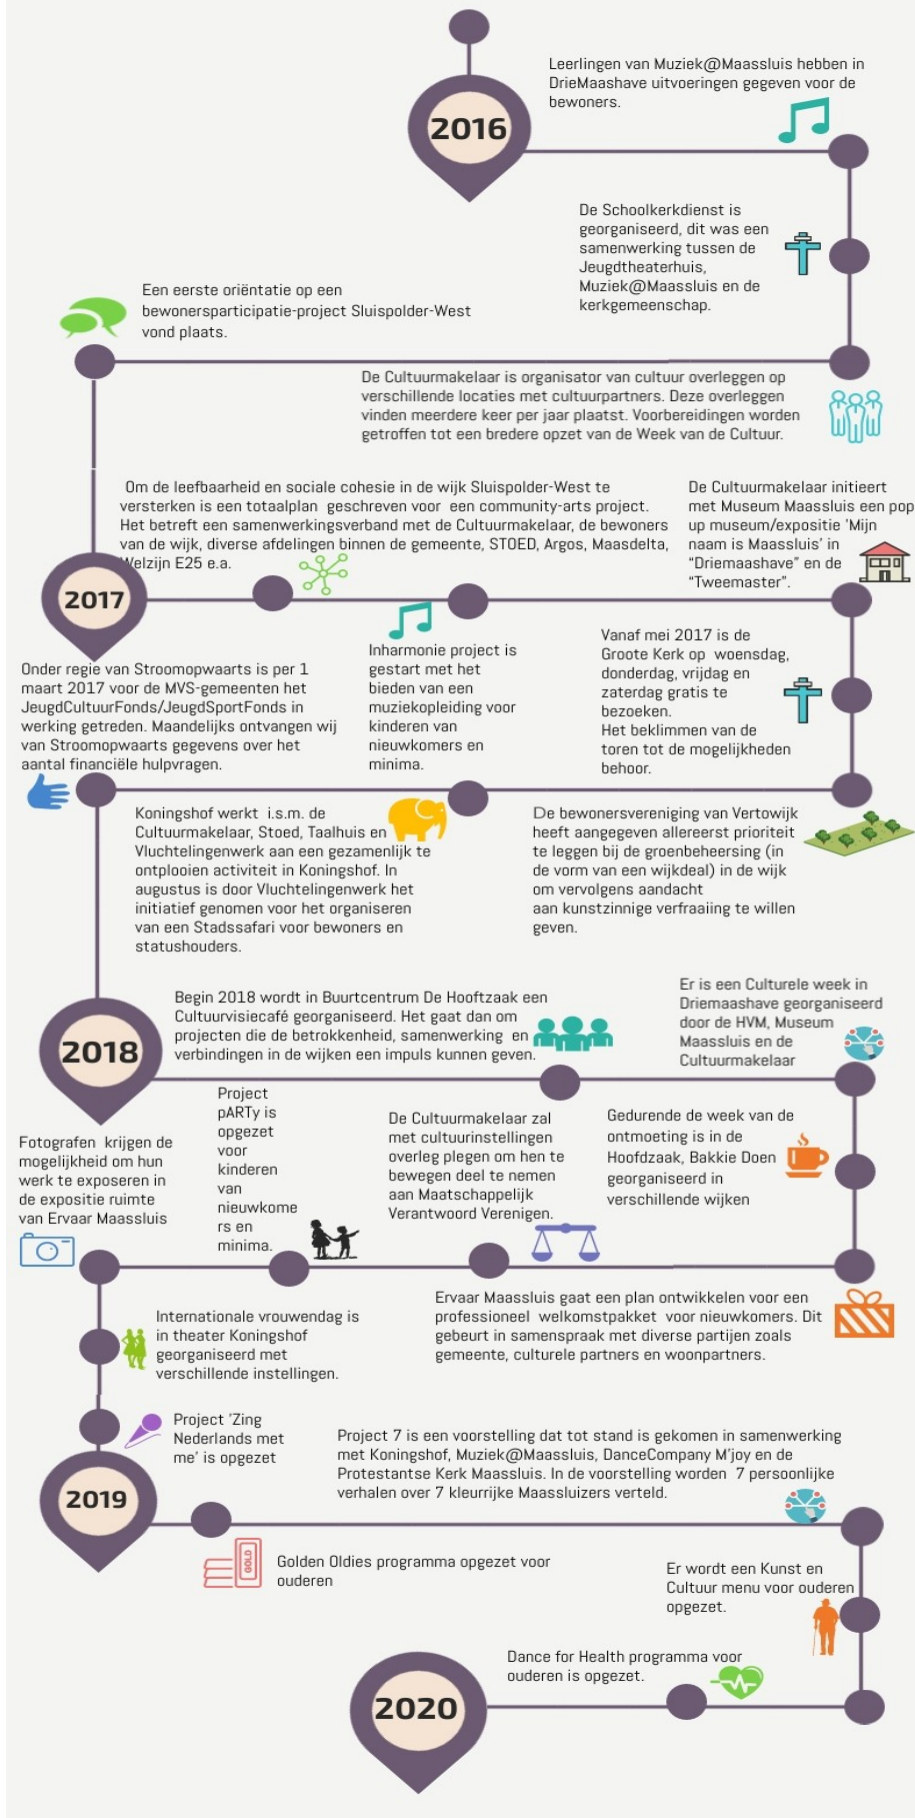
2016

Leerlingen van Muziek@Maassluis hebben in DrieMaashave uitvoeringen gegeven voor de bewoners.

De Schoolkerkdienst is georganiseerd, dit was een samenwerking tussen de Jeugdtheaterhuis, Muziek@Maassluis en de kerkgemeenschap.

Een eerste oriëntatie op een bewonersparticipatie-project Sluispolder-West vond plaats.

De Cultuurmakelaar is organisator van cultuur overleggen op verschillende locaties met cultuurpartners. Deze overleggen vinden meerdere keer per jaar plaatst. Voorbereidingen worden getroffen tot een bredere opzet van de Week van de Cultuur.

Om de leefbaarheid en sociale cohesie in de wijk Sluispolder-West te versterken is een totaalplan geschreven voor een community-arts project. Het betreft een samenwerkingsverband met de Cultuurmakelaar, de bewoners van de wijk, diverse afdelingen binnen de gemeente, STOED, Argos, Maasdelta, Welzijn E25 e.a.

De Cultuurmakelaar initieert met Museum Maassluis een pop up museum/expositie 'Mijn naam is Maassluis' in "Driemaashave" en de "Tweemaster".

2017

Onder regie van Stroomopwaarts is per 1 maart 2017 voor de MVS-gemeenten het JeugdCultuurFonds/JeugdSportFonds in werking getreden. Maandelijks ontvangen wij van Stroomopwaarts gegevens over het aantal financiële hulpvragen.

Inharmonie project is gestart met het bieden van een muziekopleiding voor kinderen van nieuwkomers en minima.

Vanaf mei 2017 is de Groote Kerk op woensdag, donderdag, vrijdag en zaterdag gratis te bezoeken. Het beklimmen van de toren tot de mogelijkheden behoor.

Koningshof werkt i.s.m. de Cultuurmakelaar, Stoed, Taalhuis en Vluchtelingenwerk aan een gezamenlijk te ontplooien activiteit in Koningshof. In augustus is door Vluchtelingenwerk het initiatief genomen voor het organiseren van een Stadssafari voor bewoners en statushouders.

De bewonersvereniging van Vertowijk heeft aangegeven allereerst prioriteit te leggen bij de groenbeheersing (in de vorm van een wijkdeal) in de wijk om vervolgens aandacht aan kunstzinnige verfraaiing te willen geven.

2018

Begin 2018 wordt in Buurtcentrum De Hooftzaak een Cultuurvisiecafé georganiseerd. Het gaat dan om projecten die de betrokkenheid, samenwerking en verbindingen in de wijken een impuls kunnen geven.

Er is een Culturele week in Driemaashave georganiseerd door de HVM, Museum Maassluis en de Cultuurmakelaar

Fotografen krijgen de mogelijkheid om hun werk te exposeren in de expositie ruimte van Ervaar Maassluis

Project pARTy is opgezet voor kinderen van nieuwkomers en minima.

De Cultuurmakelaar zal met cultuurinstellingen overleg plegen om hen te bewegen deel te nemen aan Maatschappelijk Verantwoord Verenigen.

Gedurende de week van de ontmoeting is in de Hoofdzaak, Bakkie Doen georganiseerd in verschillende wijken

Ervaar Maassluis gaat een plan ontwikkelen voor een professioneel welkomstpakket voor nieuwkomers. Dit gebeurt in samenspraak met diverse partijen zoals gemeente, culturele partners en woonpartners.

Internationale vrouwendag is in theater Koningshof georganiseerd met verschillende instellingen.

Project 'Zing Nederlands met me' is opgezet

2019

Project 7 is een voorstelling dat tot stand is gekomen in samenwerking met Koningshof, Muziek@Maassluis, DanceCompany M'joy en de Protestantse Kerk Maassluis. In de voorstelling worden 7 persoonlijke verhalen over 7 kleurrijke Maassluizers verteld.

GOLD

Golden Oldies programma opgezet voor ouderen

Er wordt een Kunst en Cultuur menu voor ouderen opgezet.

Dance for Health programma voor ouderen is opgezet.

2020